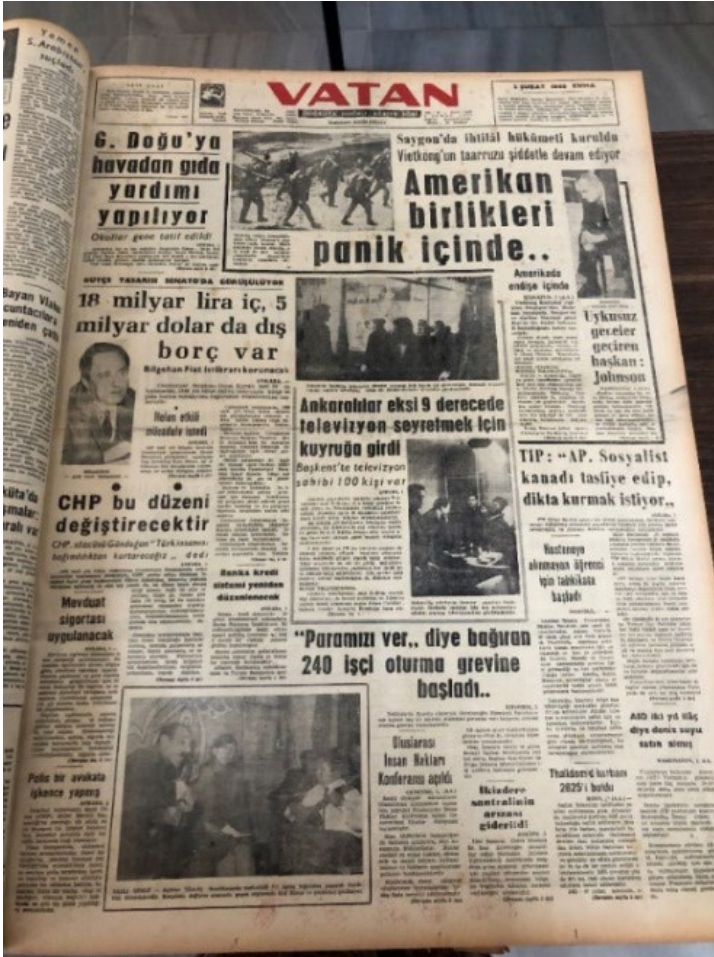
Yemen
S. Arabistan
suçladı

Bayan Viet
cuntacıları
yeniden çatış

kita'da
şmalar
aralı var

VATAN

1 ŞUBAT 1968 CUMA

6. Doğu'ya havadan gıda yardımı yapılıyor

Okullar gene tatil edildi

Saygon'da ihtilâl hükûmeti kuruldu
Vietkong'un taarruzu şiddetle devam ediyor

Amerikan birlikleri panik içinde..

Amerikada endişe içinde

Uykusuz geceler geçiren başkan: Johnson

BÜTÇE TASARISI SENATO'DA GÖRÜŞÜLÜYOR

18 milyar lira iç, 5 milyar dolar da dış borç var

Bilgehan Fiat istikrarı korunacak

Hafsa etkili mücadele istedi

CHP bu düzeni değiştirecektir

CHP. olarak Gündoğan "Türk insanını hafrettikten kurtaracağız .. dedi

Banka kredi düzeni yeniden düzenlenecek

Mevduat sigortası uygulanacak

Ankaralılar eksi 9 derecede televizyon seyretmek için kuyruğa girdi

Başkent'te televizyon sahibi 100 kişi var

TIP: "AP. Sosyalist kanadı tasfiye edip, dikta kurmak istiyor..

Hastaneye alınmayan öğrenci için tahkikata başladı

"Paramızı ver.. diye bağıran 240 işçi oturma grevine başladı..

Uluslararası İnsan Hakları Konferansı açıldı

İskedere santralinin arızası giderildi

Thailand'de kurban 2825'i buldu

AID iki yıl tüç diye deniz suyu satın almış

Polis bir avukata işkence yapmış

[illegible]